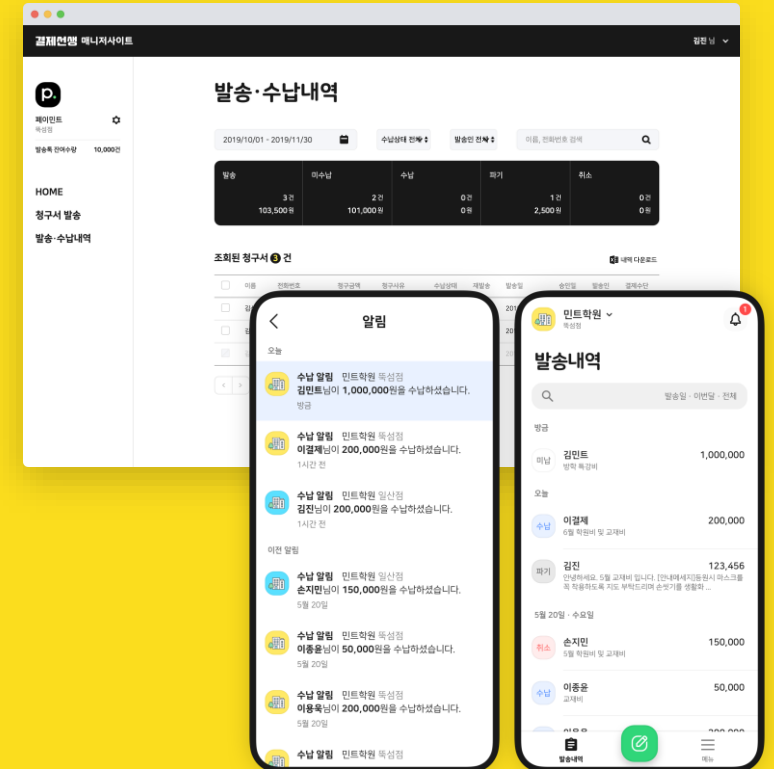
결제선생 매니저사이트

김진 님

페이민트
뚝섬점

발송톡 잔여수량 10,000건

HOME
청구서 발송
발송·수납내역

발송·수납내역

2019/10/01 - 2019/11/30

수납상태 전체
발송인 전체
이름, 전화번호 검색

| 발송 | 미수납 | 수납 | 파기 | 취소 |
|---|---|---|---|---|
| 3건 | 2건 | 0건 | 1건 | 0건 |
| 103,500원 | 101,000원 | 0원 | 2,500원 | 0원 |

조회된 청구서 3 건

내역 다운로드

이름 전화번호 청구금액 청구사유 수납상태 재발송 발송일 승인일 발송인 결제수단

알림

오늘

수납 알림 민트학원 뚝섬점
김민트님이 1,000,000원을 수납하셨습니다.
방금

수납 알림 민트학원 뚝섬점
이결제님이 200,000원을 수납하셨습니다.
1시간 전

수납 알림 민트학원 일산점
김진님이 200,000원을 수납하셨습니다.
1시간 전

이전 알림

수납 알림 민트학원 일산점
손지민님이 150,000원을 수납하셨습니다.
5월 20일

수납 알림 민트학원 뚝섬점
이종윤님이 50,000원을 수납하셨습니다.
5월 20일

수납 알림 민트학원 뚝섬점
이용욱님이 200,000원을 수납하셨습니다.
5월 20일

수납 알림 민트학원 뚝섬점

민트학원
뚝섬점

1

발송내역

발송일 · 이번달 · 전체

방금

미납 김민트 1,000,000
방학 특강비

오늘

수납 이결제 200,000
6월 학원비 및 교재비

파기 김진 123,456
안녕하세요. 5월 교재비 입니다. [안내예세지]동원시 마스크를 꼭 착용하도록 지도 부탁드리며 손씻기를 생활화...

5월 20일 · 수요일

취소 손지민 150,000
5월 학원비 및 교재비

수납 이종윤 50,000
교재비

발송내역

메뉴